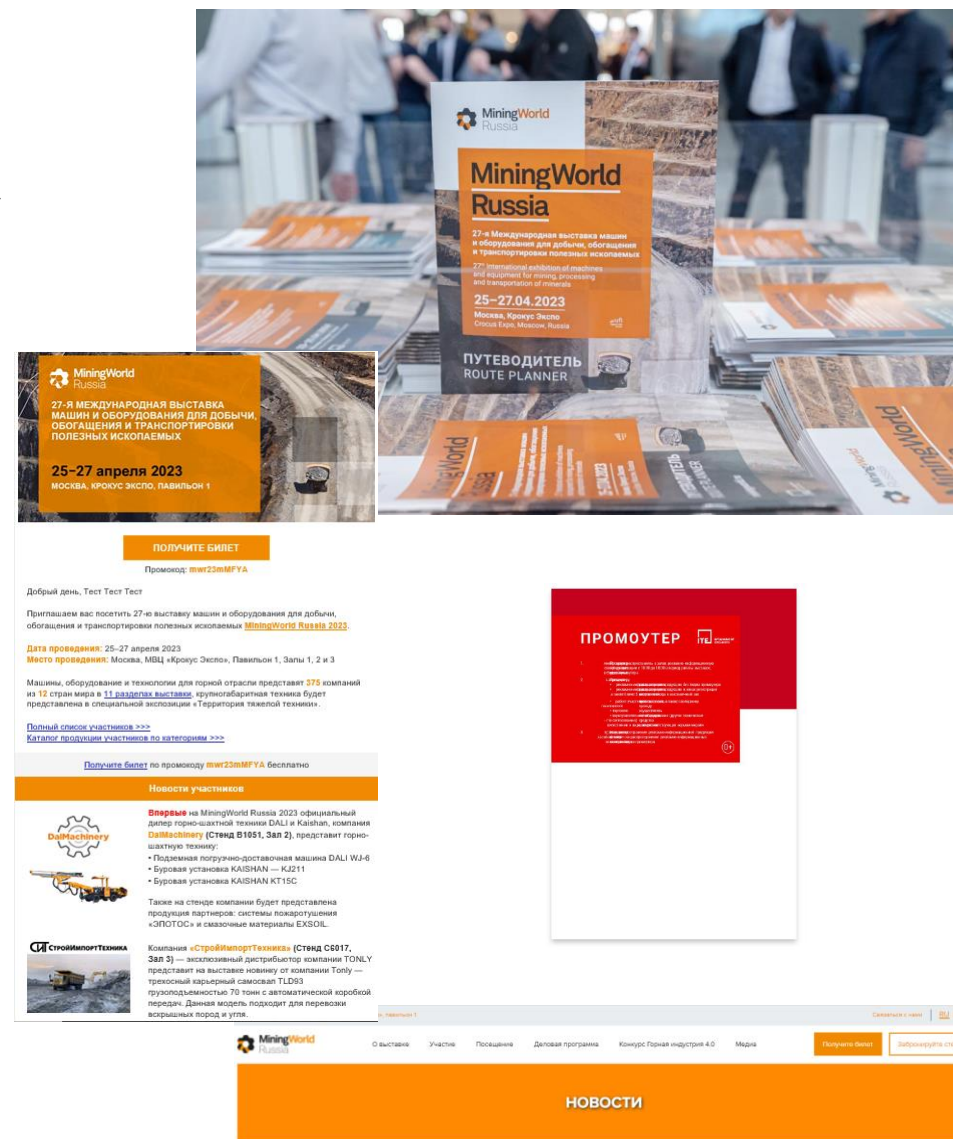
MiningWorld Russia

MiningWorld Russia

27-я Международная выставка машин и оборудования для добычи, обогащения и транспортировки полезных ископаемых

27th International exhibition of machines and equipment for mining, processing and transportation of minerals

25–27.04.2023

Москва, Крокус Экспо
Crocus Expo, Moscow, Russia

ПУТЕВОДИТЕЛЬ
ROUTE PLANNER

MiningWorld Russia

27-Я МЕЖДУНАРОДНАЯ ВЫСТАВКА МАШИН И ОБОРУДОВАНИЯ ДЛЯ ДОБЫЧИ, ОБОГАЩЕНИЯ И ТРАНСПОРТИРОВКИ ПОЛЕЗНЫХ ИСКОПАЕМЫХ

25–27 апреля 2023

МОСКВА, КРОКУС ЭКСПО, ПАВИЛЬОН 1

ПОЛУЧИТЕ БИЛЕТ

Промокод: mwr23mMFYA

Добрый день, Тест Тест Тест

Приглашаем вас посетить 27-ю выставку машин и оборудования для добычи, обогащения и транспортировки полезных ископаемых MiningWorld Russia 2023.

Дата проведения: 25–27 апреля 2023
Место проведения: Москва, МВЦ «Крокус Экспо», Павильон 1, Залы 1, 2 и 3

Машины, оборудование и технологии для горной отрасли представят 375 компаний из 12 стран мира в 11 разделах выставки, крупногабаритная техника будет представлена в специальной экспозиции «Территория тяжелой техники».

Полный список участников >>>
Каталог продукции участников по категориям >>>

Получите билет по промокоду mwr23mMFYA бесплатно

Новости участников

DalMachinery

Впервые на MiningWorld Russia 2023 официальный дилер горно-шахтной техники DALI и Kaishan, компания DalMachinery (Стенд B1051, Зал 2), представит горно-шахтную технику:
• Подземная погрузочно-доставочная машина DALI WJ-6
• Буровая установка KAISHAN — KJ211
• Буровая установка KAISHAN KT15C

Также на стенде компании будет представлена продукция партнеров: системы пожаротушения «ЭПОТОС» и смазочные материалы EXSOIL.

СтройИмпортТехника

Компания «СтройИмпортТехника» (Стенд C6017, Зал 3) — эксклюзивный дистрибьютор компании TONLY представит на выставке новинку от компании Tonly — трехосный карьерный самосвал TLD93 грузоподъемностью 70 тонн с автоматической коробкой передач. Данная модель подходит для перевозки вскрышных пород и угля.

ПРОМОУТЕР

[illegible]

0+

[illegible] павильон 1

Связаться с нами | RU

MiningWorld Russia

О выставке Участие Посещение Деловая программа Конкурс Горная индустрия 4.0 Медиа

Получите билет

Забронируйте сте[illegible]

НОВОСТИ